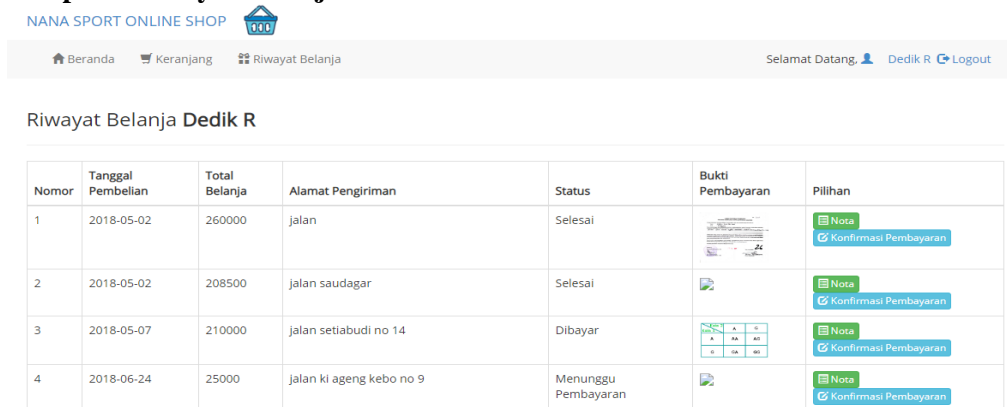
NANA SPORT ONLINE SHOP

Beranda Keranjang Riwayat Belanja

Selamat Datang, Dedik R Logout

Riwayat Belanja **Dedik R**

| Nomor | Tanggal Pembelian | Total Belanja | Alamat Pengiriman | Status | Bukti Pembayaran | Pilihan |
|---|---|---|---|---|---|---|
| 1 | 2018-05-02 | 260000 | jalan | Selesai | | Nota Konfirmasi Pembayaran |
| 2 | 2018-05-02 | 208500 | jalan saudagar | Selesai | | Nota Konfirmasi Pembayaran |
| 3 | 2018-05-07 | 210000 | jalan setiabudi no 14 | Dibayar | | Nota Konfirmasi Pembayaran |
| 4 | 2018-06-24 | 25000 | jalan ki ageng kebo no 9 | Menunggu Pembayaran | | Nota Konfirmasi Pembayaran |